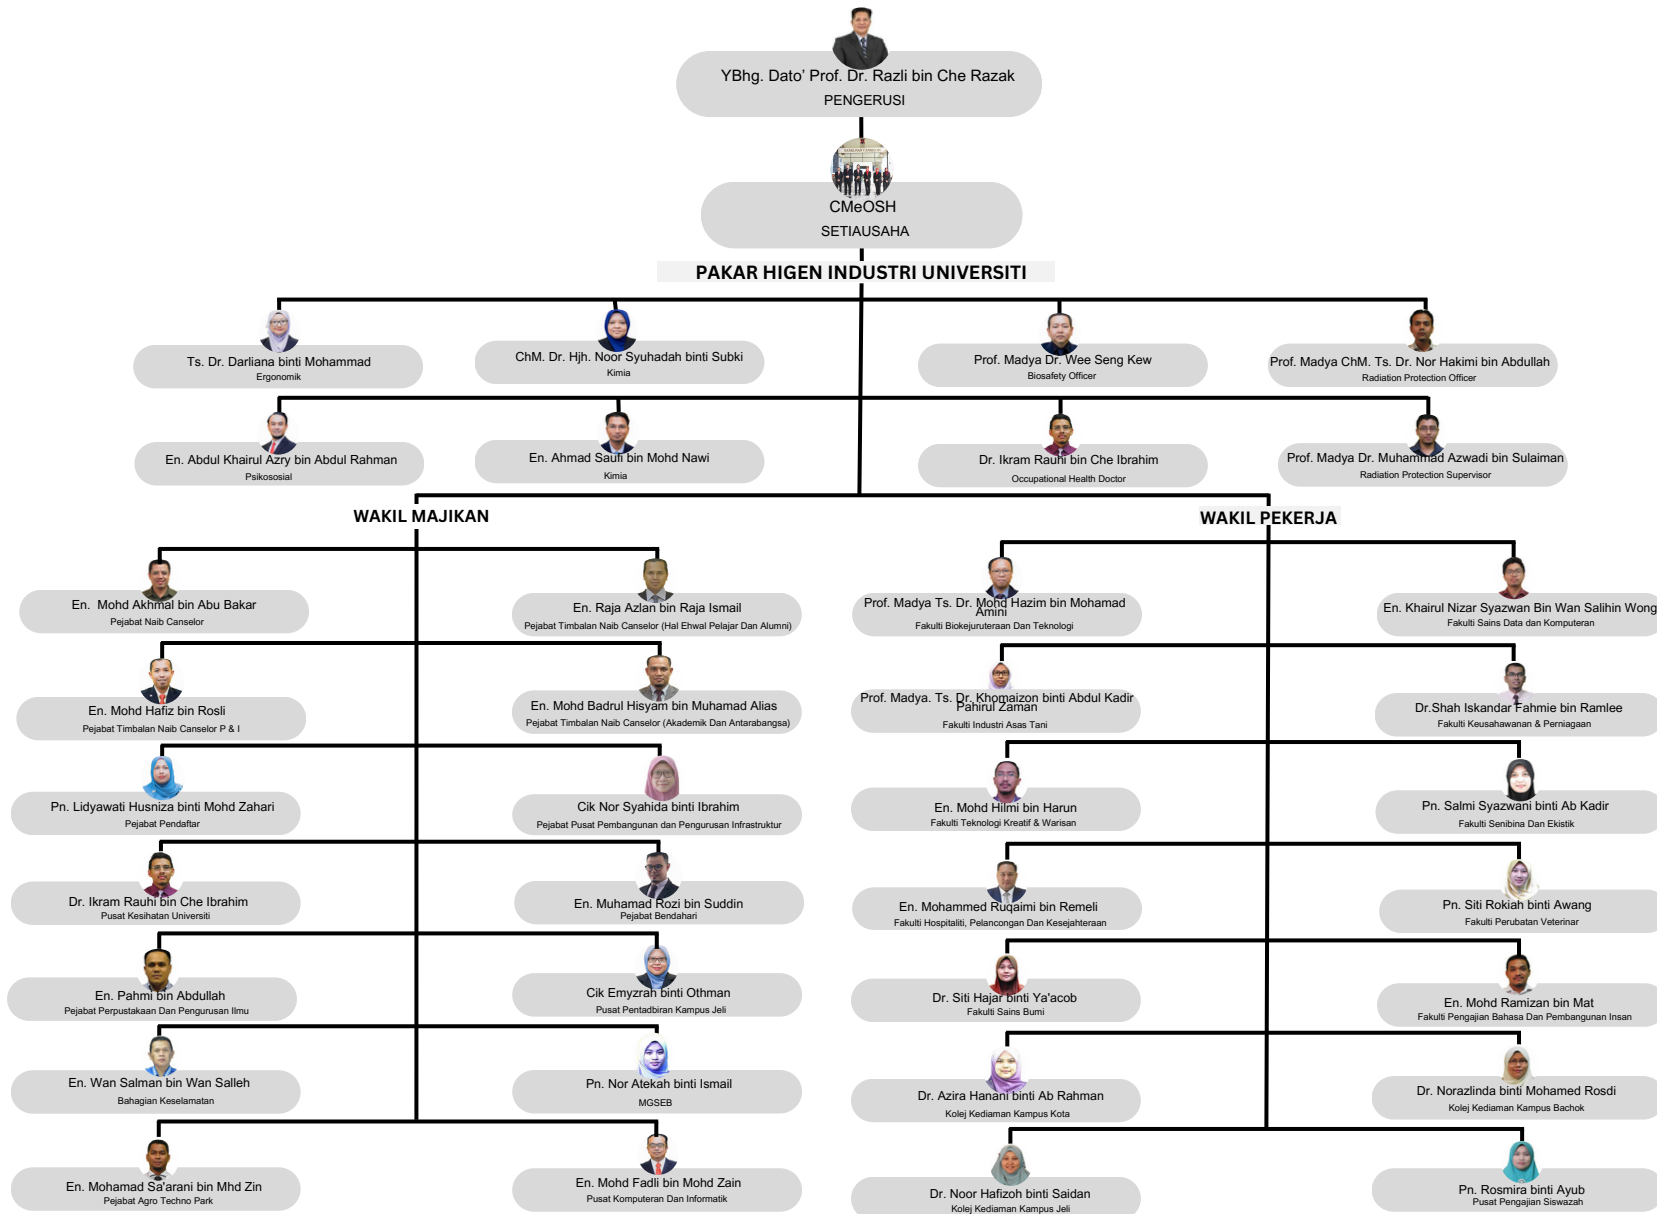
YBhg. Dato' Prof. Dr. Razli bin Che Razak
PENGERUSI

CMeOSH
SETIAUSAHA

PAKAR HIGEN INDUSTRI UNIVERSITI

Ts. Dr. Darliana binti Mohammad
Ergonomik

ChM. Dr. Hjh. Noor Syuhadah binti Subki
Kimia

Prof. Madya Dr. Wee Seng Kew
Biosafety Officer

Prof. Madya ChM. Ts. Dr. Nor Hakimi bin Abdullah
Radiation Protection Officer

En. Abdul Khairul Azry bin Abdul Rahman
Psikososial

En. Ahmad Sauli bin Mohd Nawi
Kimia

Dr. Ikram Rauhi bin Che Ibrahim
Occupational Health Doctor

Prof. Madya Dr. Muhammad Azwadi bin Sulaiman
Radiation Protection Supervisor

WAKIL MAJIKAN

En. Mohd Akhmal bin Abu Bakar
Pejabat Naib Canselor

En. Raja Azlan bin Raja Ismail
Pejabat Timbalan Naib Canselor (Hal Ehwal Pelajar Dan Alumni)

En. Mohd Hafiz bin Rosli
Pejabat Timbalan Naib Canselor P & I

En. Mohd Badrul Hisyam bin Muhamad Alias
Pejabat Timbalan Naib Canselor (Akademik Dan Antarabangsa)

Pn. Lidyawati Husniza binti Mohd Zahari
Pejabat Pendaftar

Cik Nor Syahida binti Ibrahim
Pejabat Pusat Pembangunan dan Pengurusan Infrastruktur

Dr. Ikram Rauhi bin Che Ibrahim
Pusat Kesihatan Universiti

En. Muhamad Rozi bin Suddin
Pejabat Bendahari

En. Pahmi bin Abdullah
Pejabat Perpustakaan Dan Pengurusan Ilmu

Cik Emyzrah binti Othman
Pusat Pentadbiran Kampus Jeli

En. Wan Salman bin Wan Salleh
Bahagian Keselamatan

Pn. Nor Atekah binti Ismail
MGSEB

En. Mohamad Sa'arani bin Mhd Zin
Pejabat Agro Techno Park

En. Mohd Fadli bin Mohd Zain
Pusat Komputeran Dan Informatik

WAKIL PEKERJA

Prof. Madya Ts. Dr. Mohd Hazim bin Mohamad Amini
Fakulti Biokejuruteraan Dan Teknologi

En. Khairul Nizar Syazwan Bin Wan Salihin Wong
Fakulti Sains Data dan Komputeran

Prof. Madya. Ts. Dr. Khomaizon binti Abdul Kadir Pahirul Zaman
Fakulti Industri Asas Tani

Dr.Shah Iskandar Fahmie bin Ramlee
Fakulti Keusahawanan & Perniagaan

En. Mohd Hilmi bin Harun
Fakulti Teknologi Kreatif & Warisan

Pn. Salmi Syazwani binti Ab Kadir
Fakulti Senibina Dan Ekistik

En. Mohammed Ruqaimi bin Remeli
Fakulti Hospitaliti, Pelancongan Dan Kesejahteraan

Pn. Siti Rokiah binti Awang
Fakulti Perubatan Veterinar

Dr. Siti Hajar binti Ya'acob
Fakulti Sains Bumi

En. Mohd Ramizan bin Mat
Fakulti Pengajian Bahasa Dan Pembangunan Insan

Dr. Azira Hanani binti Ab Rahman
Kolej Kediaman Kampus Kota

Dr. Norazlinda binti Mohamed Rosdi
Kolej Kediaman Kampus Bachok

Dr. Noor Hafizoh binti Saidan
Kolej Kediaman Kampus Jeli

Pn. Rosmira binti Ayub
Pusat Pengajian Siswazah